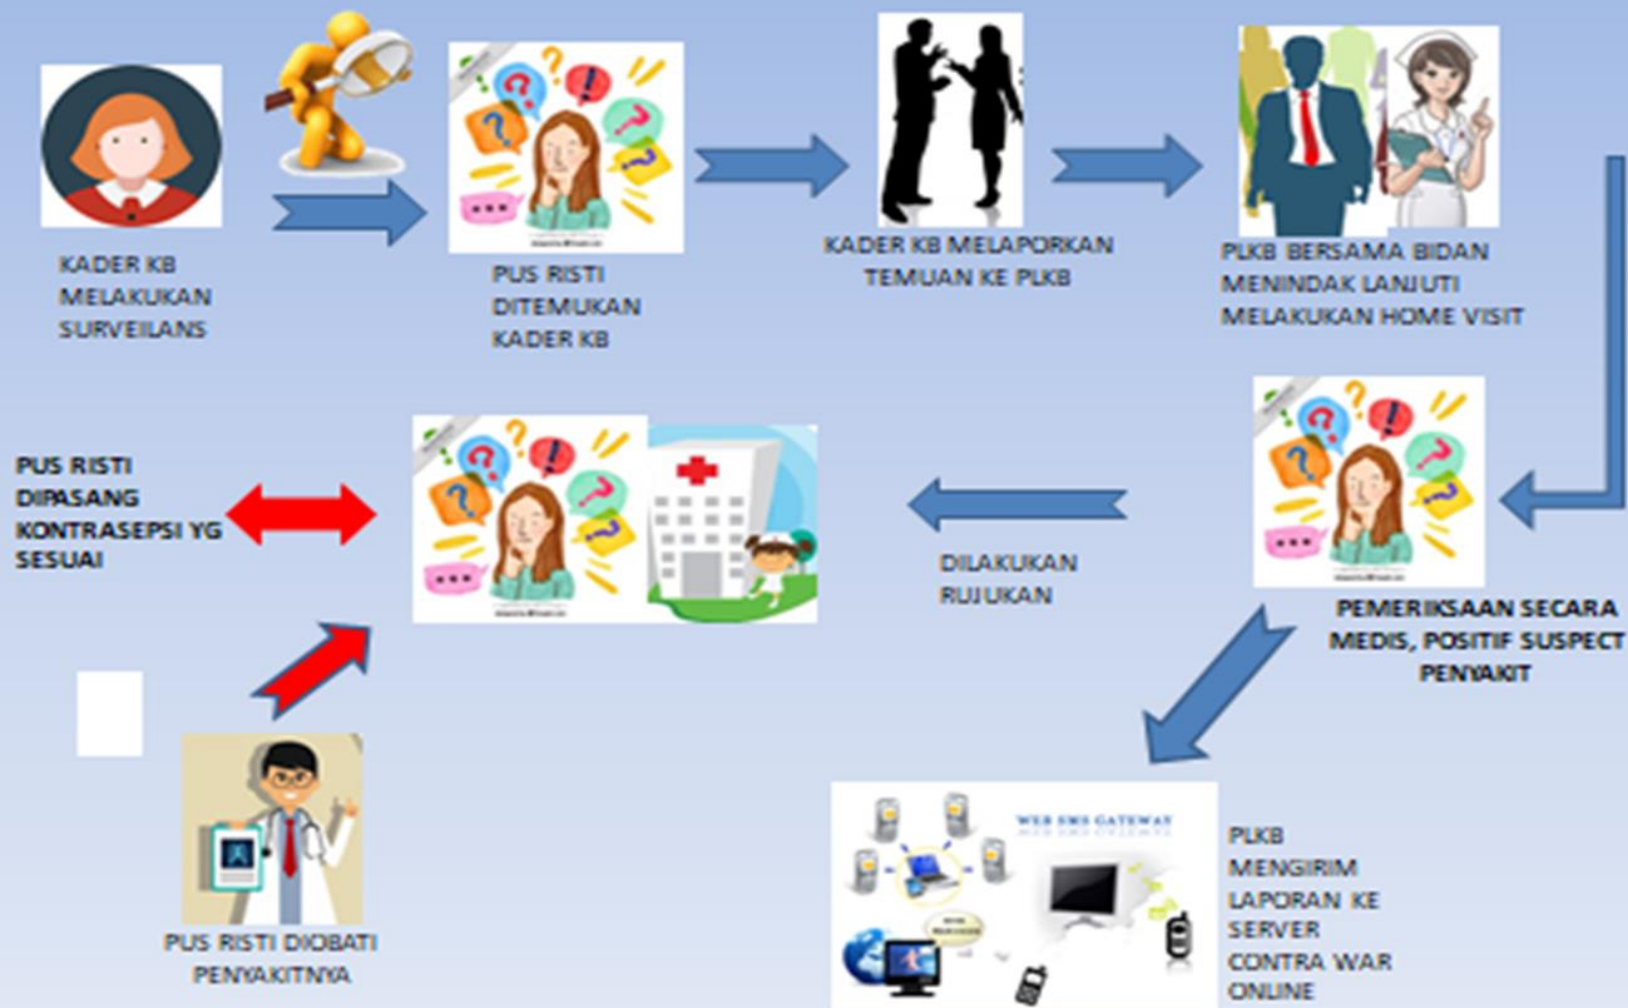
KADER KB MELAKUKAN SURVEILANS

PUS RISTI DITEMUKAN KADER KB

KADER KB MELAPORKAN TEMUAN KE PLKB

PLKB BERSAMA BIDAN MENINDAK LANJUTI MELAKUKAN HOME VISIT

PUS RISTI DIPASANG KONTRASEPSI YG SESUAI

DILAKUKAN RUJUKAN

PEMERIKSAAN SECARA MEDIS, POSITIF SUSPECT PENYAKIT

PUS RISTI DIOBATI PENYAKITNYA

WEB SMS GATEWAY

PLKB MENGIRIM LAPORAN KE SERVER CONTRA WAR ONLINE